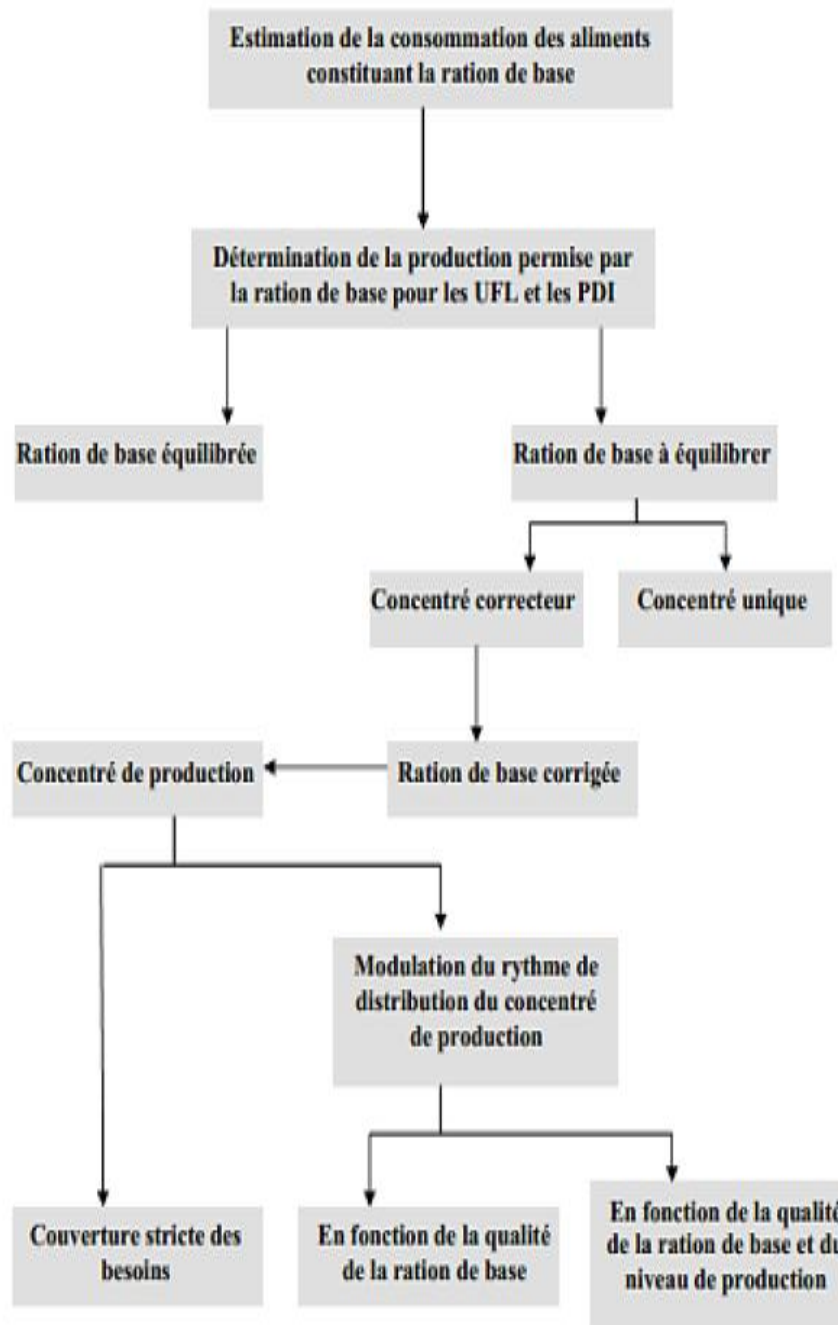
Estimation de la consommation des aliments constituant la ration de base

Détermination de la production permise par la ration de base pour les UFL et les PDI

Ration de base équilibrée

Ration de base à équilibrer

Concentré correcteur

Concentré unique

Concentré de production

Ration de base corrigée

Modulation du rythme de distribution du concentré de production

Couverture stricte des besoins

En fonction de la qualité de la ration de base

En fonction de la qualité de la ration de base et du niveau de production